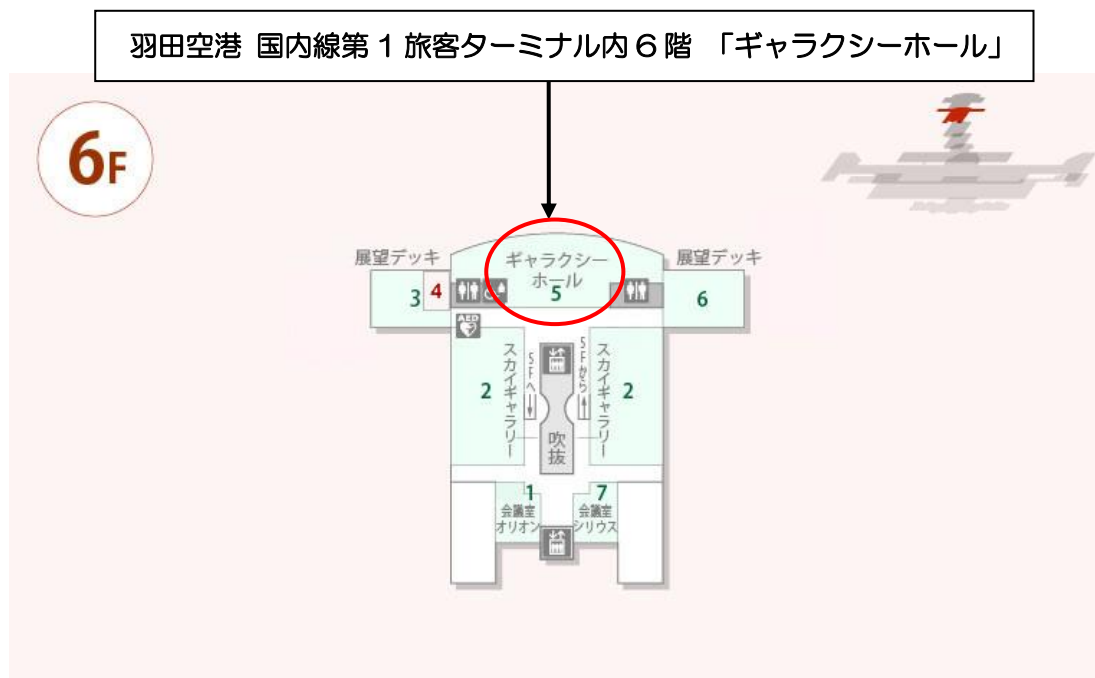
羽田空港 国内線第１旅客ターミナル内６階 「ギャラクシーホール」

6F

展望デッキ

3 4

ギャラクシーホール 5

展望デッキ

6

AED

スカイギャラリー 2

5Fへ

5Fから

スカイギャラリー 2

吹抜

1 会議室 オリオン

7 会議室 シリウス